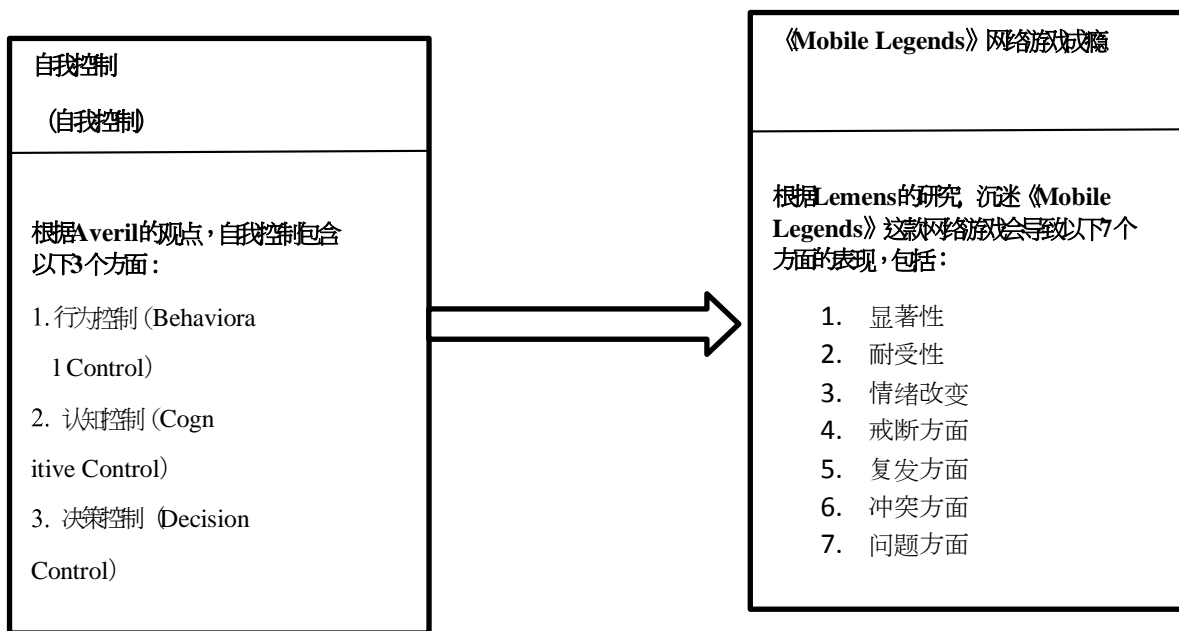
自我控制

（自我控制）

根据Averil的观点，自我控制包含以下3个方面：

1. 行为控制（Behavioral Control）

2. 认知控制（Cognitive Control）

3. 决策控制（Decision Control）

《Mobile Legends》网络游戏成瘾

根据Lemens的研究，沉迷《Mobile Legends》这款网络游戏会导致以下7个方面的表现，包括：

1. 显著性
2. 耐受性
3. 情绪改变
4. 戒断方面
5. 复发方面
6. 冲突方面
7. 问题方面